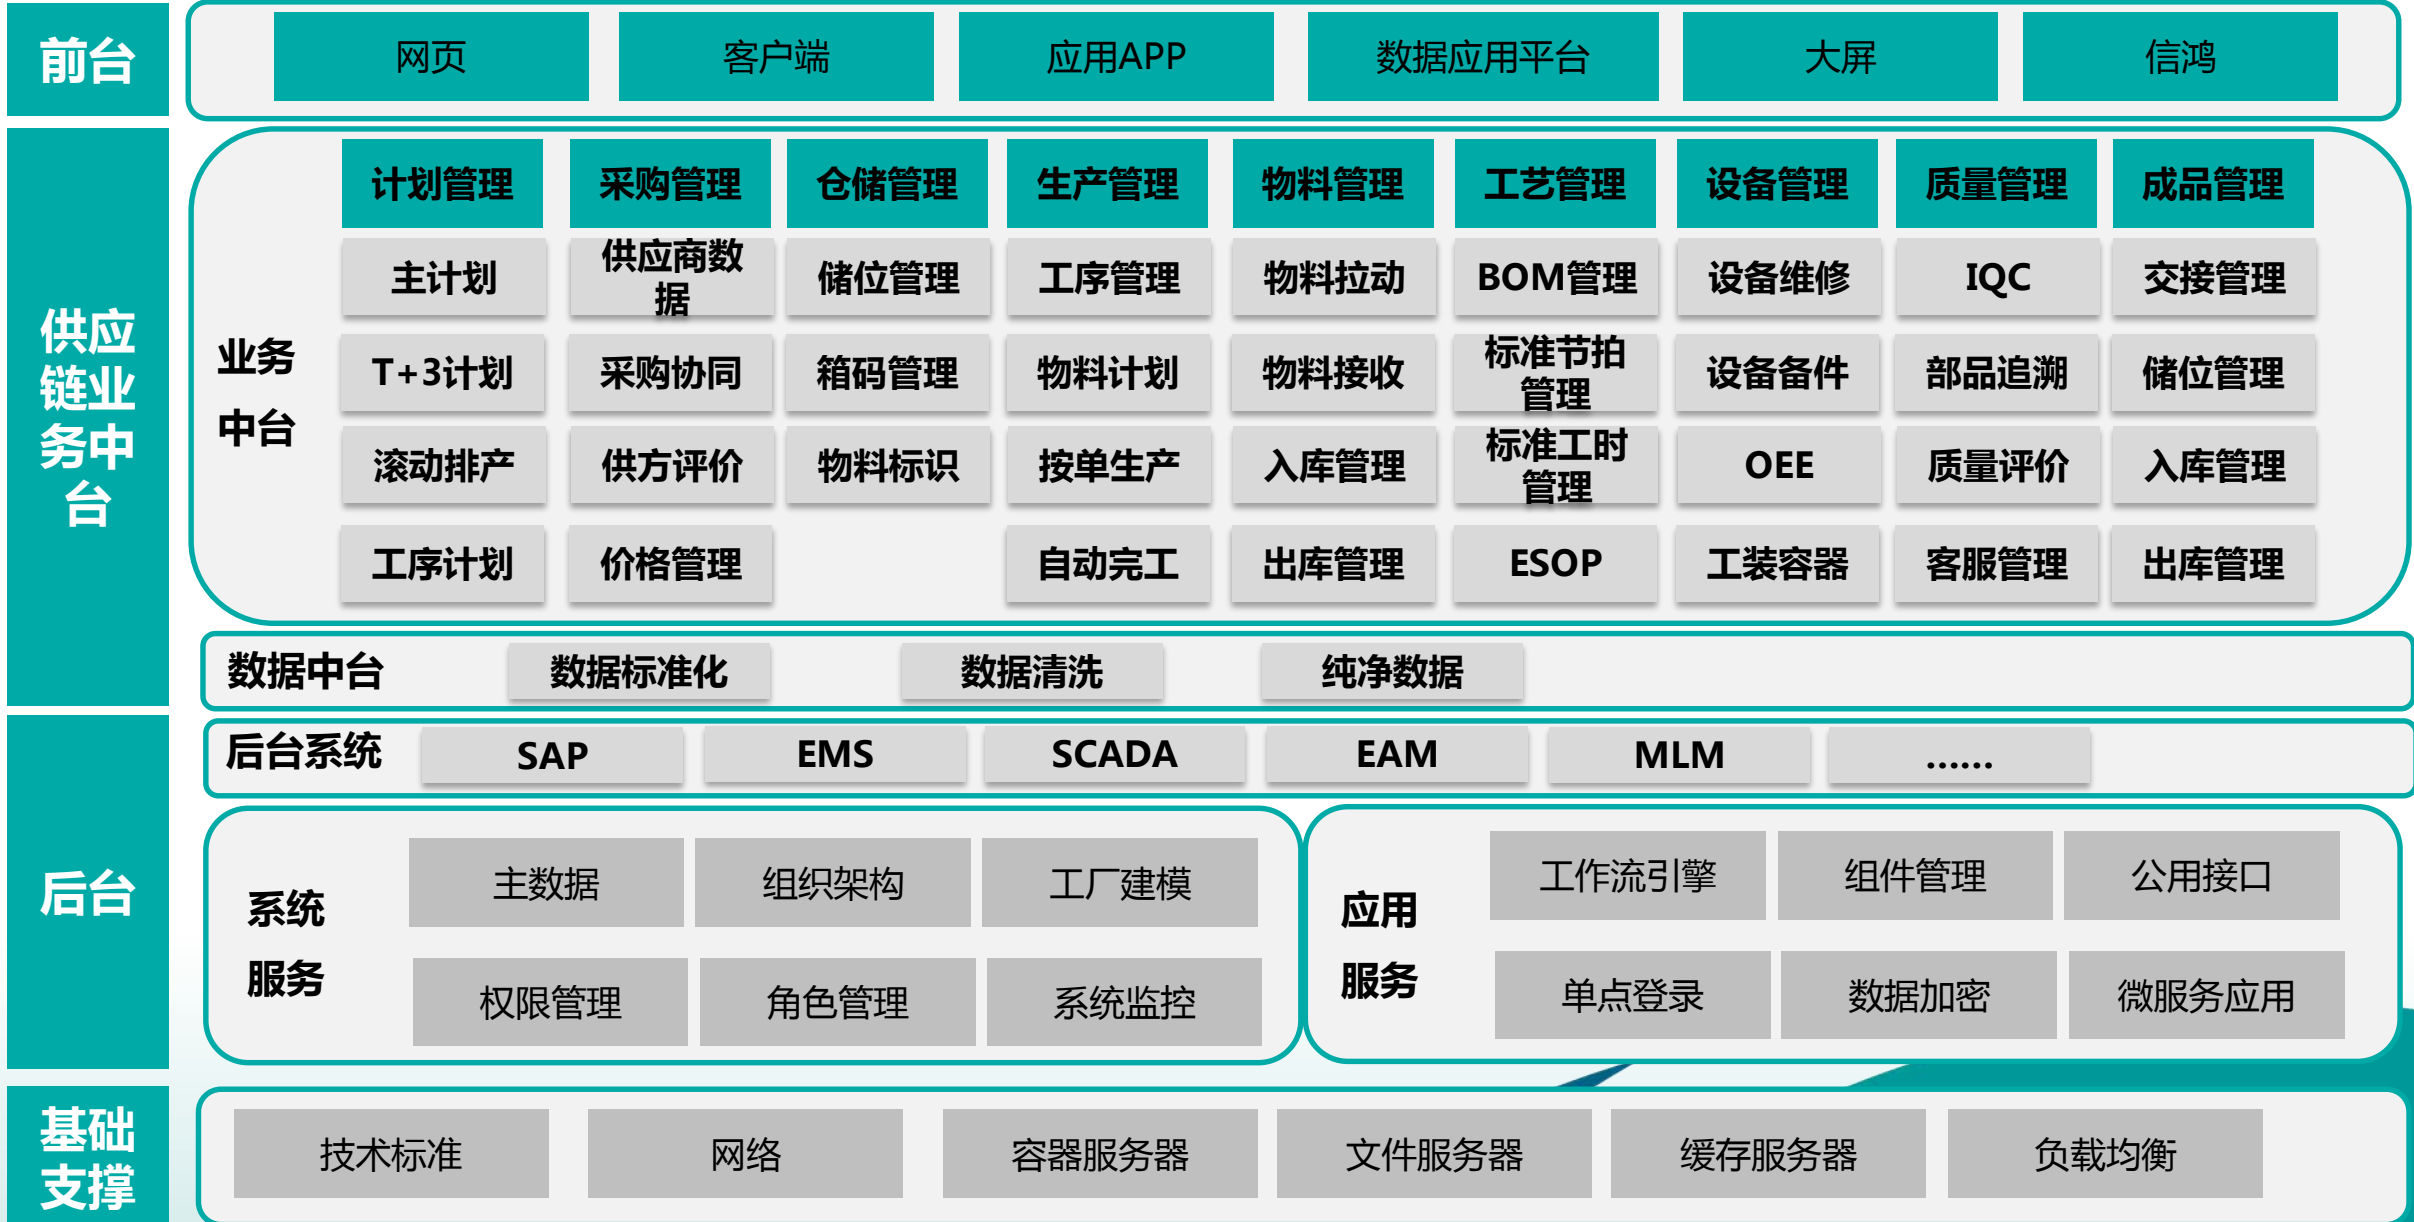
前台

网页 | 客户端 | 应用APP | 数据应用平台 | 大屏 | 信鸿

供应链业务中台

业务中台

| 计划管理 | 采购管理 | 仓储管理 | 生产管理 | 物料管理 | 工艺管理 | 设备管理 | 质量管理 | 成品管理 |
|---|---|---|---|---|---|---|---|---|
| 主计划 | 供应商数据 | 储位管理 | 工序管理 | 物料拉动 | BOM管理 | 设备维修 | IQC | 交接管理 |
| T+3计划 | 采购协同 | 箱码管理 | 物料计划 | 物料接收 | 标准节拍管理 | 设备备件 | 部品追溯 | 储位管理 |
| 滚动排产 | 供方评价 | 物料标识 | 按单生产 | 入库管理 | 标准工时管理 | OEE | 质量评价 | 入库管理 |
| 工序计划 | 价格管理 | | 自动完工 | 出库管理 | ESOP | 工装容器 | 客服管理 | 出库管理 |

数据中台 数据标准化 数据清洗 纯净数据

后台

后台系统 SAP EMS SCADA EAM MLM ......

系统服务
主数据 组织架构 工厂建模
权限管理 角色管理 系统监控

应用服务
工作流引擎 组件管理 公用接口
单点登录 数据加密 微服务应用

基础支撑

技术标准 网络 容器服务器 文件服务器 缓存服务器 负载均衡